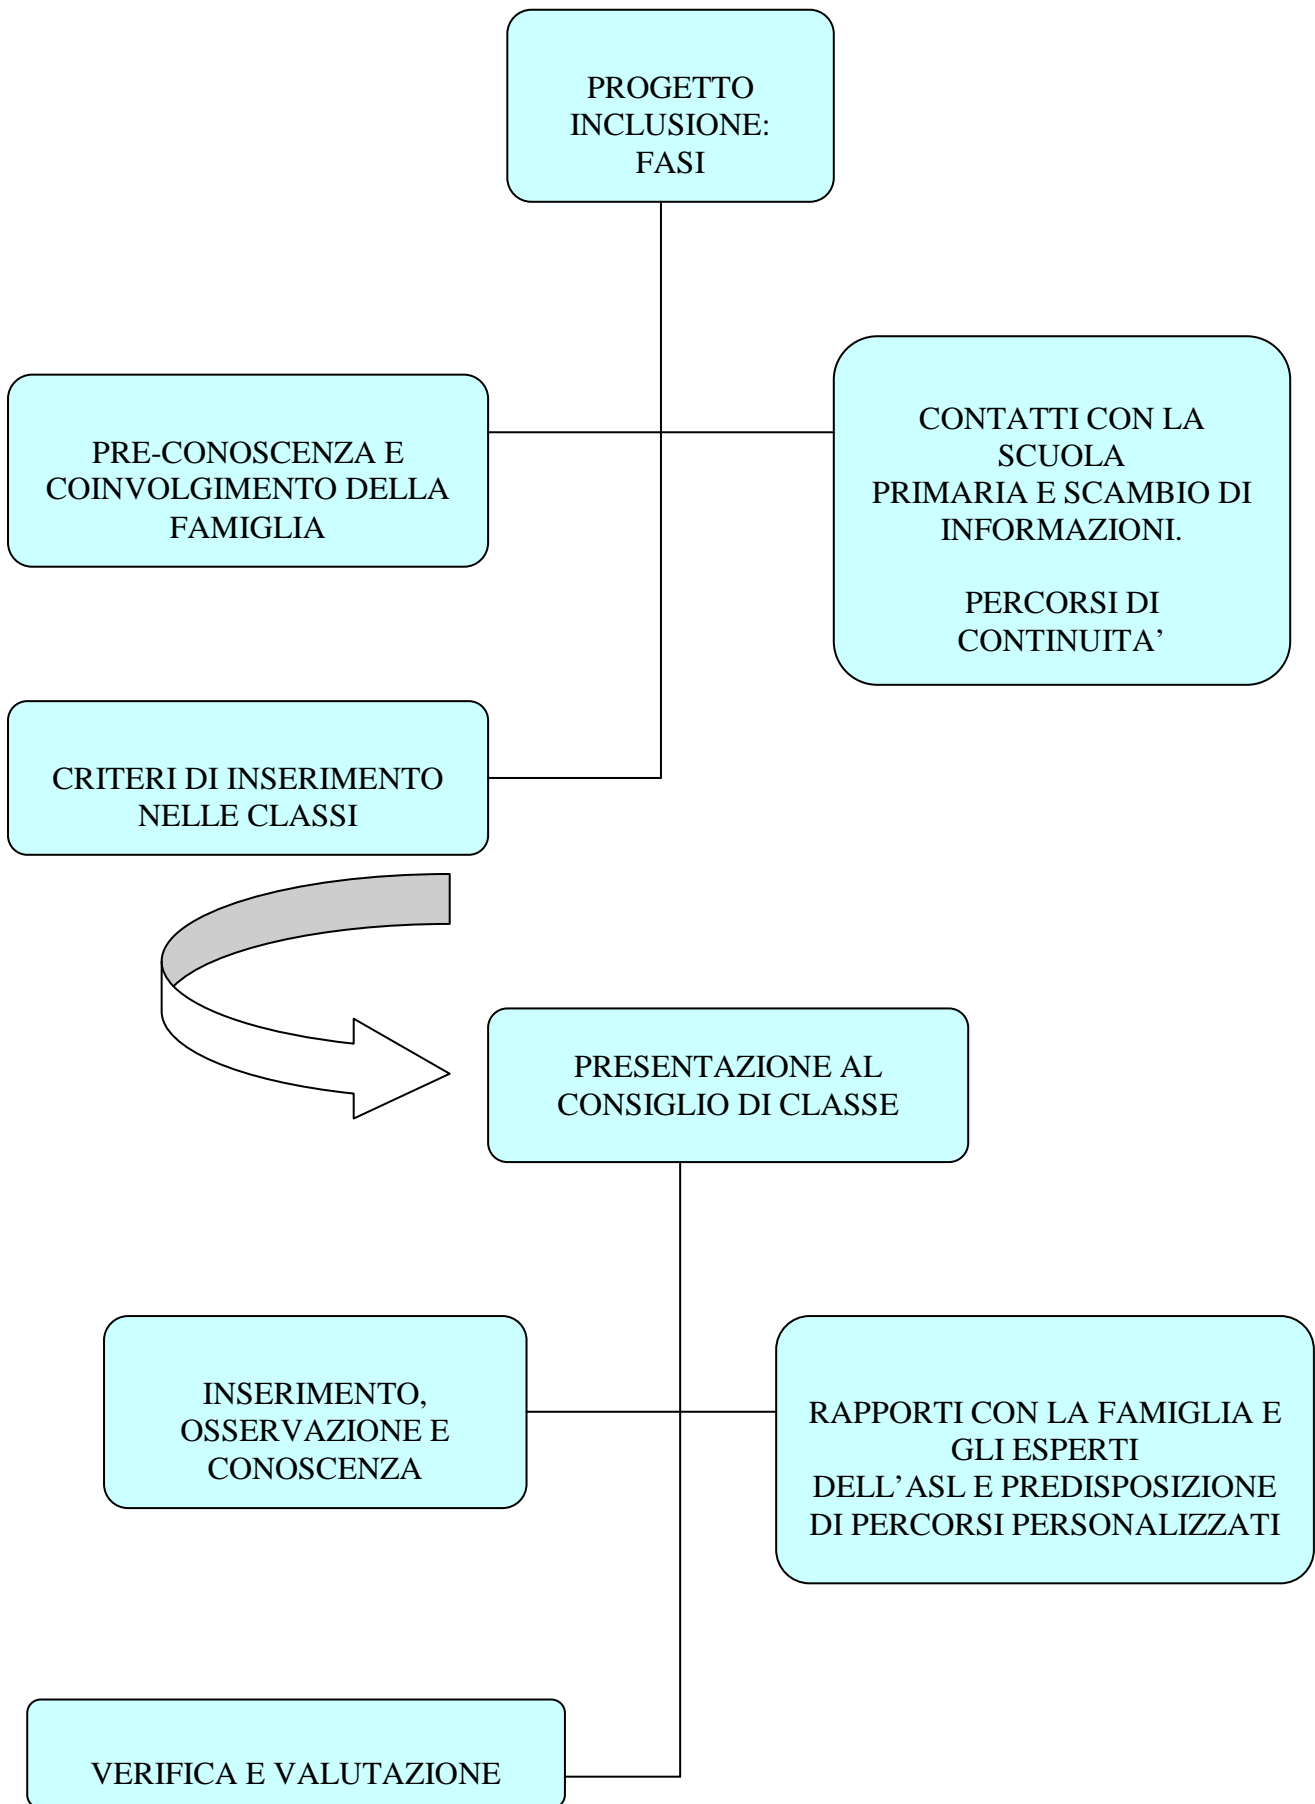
PROGETTO INCLUSIONE: FASI

PRE-CONOSCENZA E COINVOLGIMENTO DELLA FAMIGLIA

CONTATTI CON LA SCUOLA PRIMARIA E SCAMBIO DI INFORMAZIONI.

PERCORSI DI CONTINUITA'

CRITERI DI INSERIMENTO NELLE CLASSI

PRESENTAZIONE AL CONSIGLIO DI CLASSE

INSERIMENTO, OSSERVAZIONE E CONOSCENZA

RAPPORTI CON LA FAMIGLIA E GLI ESPERTI DELL'ASL E PREDISPOSIZIONE DI PERCORSI PERSONALIZZATI

VERIFICA E VALUTAZIONE